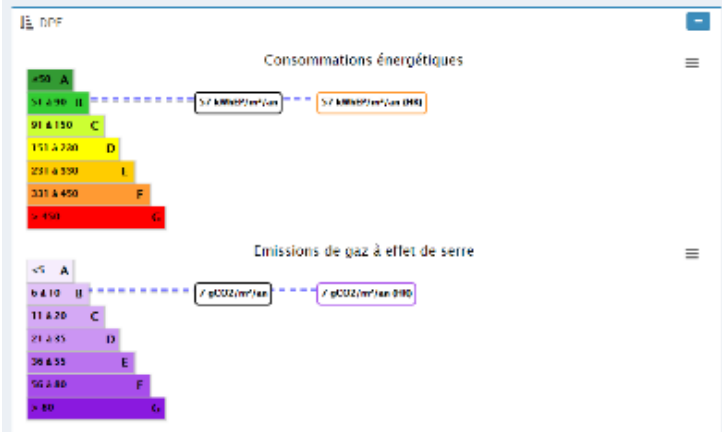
DPE

Consommations énergétiques

≤50 A
51 à 90 B
91 à 150 C
151 à 230 D
231 à 330 E
331 à 450 F
> 450 G

57 kWhEP/m²/an

57 kWhEP/m²/an (HR)

Emissions de gaz à effet de serre

≤5 A
6 à 10 B
11 à 20 C
21 à 35 D
36 à 55 E
56 à 80 F
> 80 G

7 gCO2/m²/an

7 gCO2/m²/an (HR)